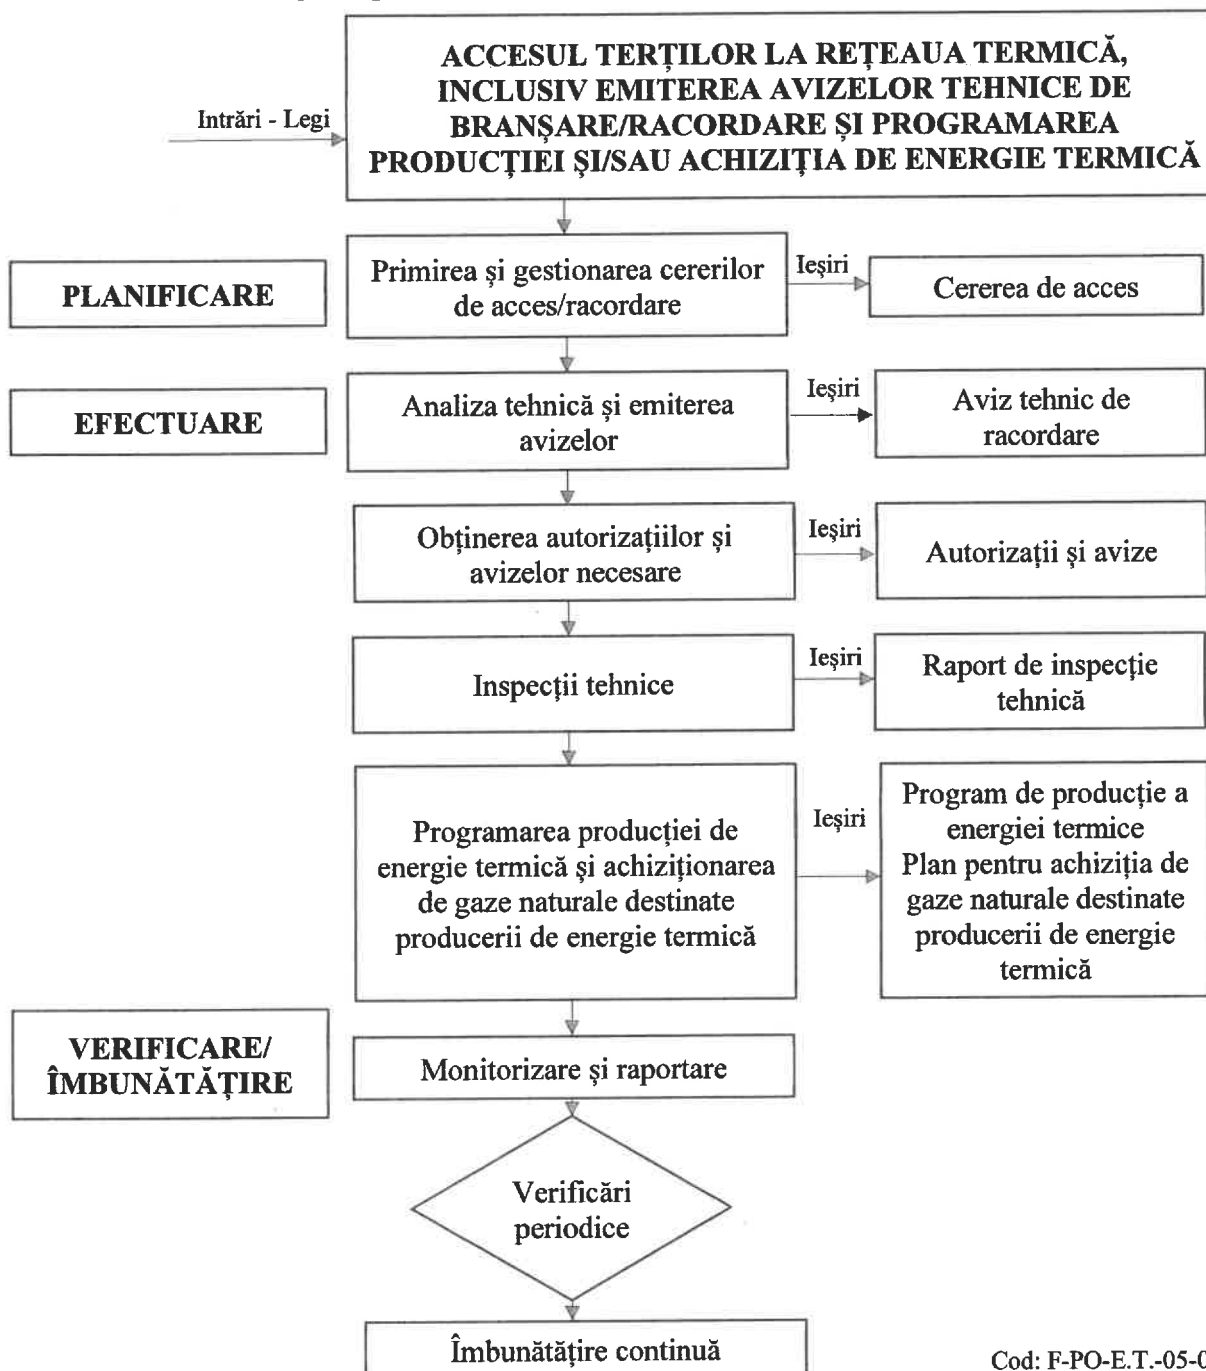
ACCESUL TERȚILOR LA REȚEAUA TERMICĂ, INCLUSIV EMITEREA AVIZELOR TEHNICE DE BRANȘARE/RACORDARE ȘI PROGRAMAREA PRODUCȚIEI ȘI/SAU ACHIZIȚIA DE ENERGIE TERMICĂ

Intrări - Legi

PLANIFICARE

Primirea și gestionarea cererilor de acces/racordare

Ieşiri

Cererea de acces

EFECTUARE

Analiza tehnică și emiterea avizelor

Ieşiri

Aviz tehnic de racordare

Obținerea autorizațiilor și avizelor necesare

Ieşiri

Autorizaţii şi avize

Inspecţii tehnice

Ieşiri

Raport de inspecţie tehnică

Programarea producției de energie termică și achiziționarea de gaze naturale destinate producerii de energie termică

Ieşiri

Program de producţie a energiei termice
Plan pentru achiziţia de gaze naturale destinate producerii de energie termică

VERIFICARE/ ÎMBUNĂTĂȚIRE

Monitorizare și raportare

Verificări periodice

Îmbunătăţire continuă

Cod: F-PO-E.T.-05-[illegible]